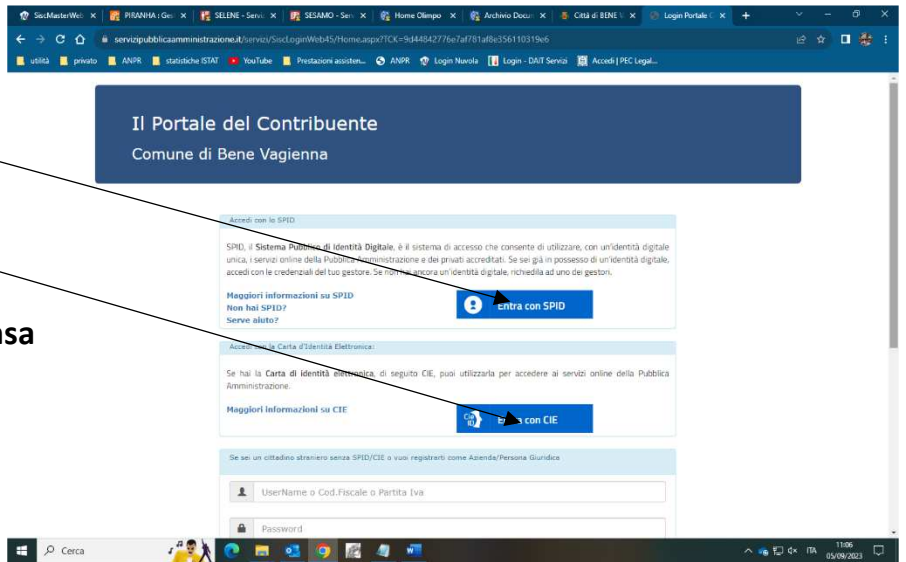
SiscMasterWeb × PIRANHA : Ges × SELENE - Servi × SESAMO - Serv × Home Olimpo × Archivio Docu × Città di BENE V × Login Portale C × +

servizipubblicaamministrazione.it/servizi/SiscLoginWeb45/Home.aspx?TCK=9d44842776e7af781af8e356110319e6

utilità privato ANPR statistiche ISTAT YouTube Prestazioni assisten... ANPR Login Nuvola Login - DAIT Servizi Accedi | PEC Legal...

Il Portale del Contribuente

Comune di Bene Vagienna

Accedi con lo SPID

SPID, il Sistema Pubblico di Identità Digitale, è il sistema di accesso che consente di utilizzare, con un'identità digitale unica, i servizi online della Pubblica Amministrazione e dei privati accreditati. Se sei già in possesso di un'identità digitale, accedi con le credenziali del tuo gestore. Se non hai ancora un'identità digitale, richiedila ad uno dei gestori.

Maggiori informazioni su SPID
Non hai SPID?
Serve aiuto?

Entra con SPID

nsa

Accedi con la Carta d'Identità Elettronica:

Se hai la Carta di identità elettronica, di seguito CIE, puoi utilizzarla per accedere ai servizi online della Pubblica Amministrazione.

Maggiori informazioni su CIE

Entra con CIE

Se sei un cittadino straniero senza SPID/CIE o vuoi registrarti come Azienda/Persona Giuridica

UserName o Cod.Fiscale o Partita Iva

Password

Cerca

ITA 11:06 05/09/2023